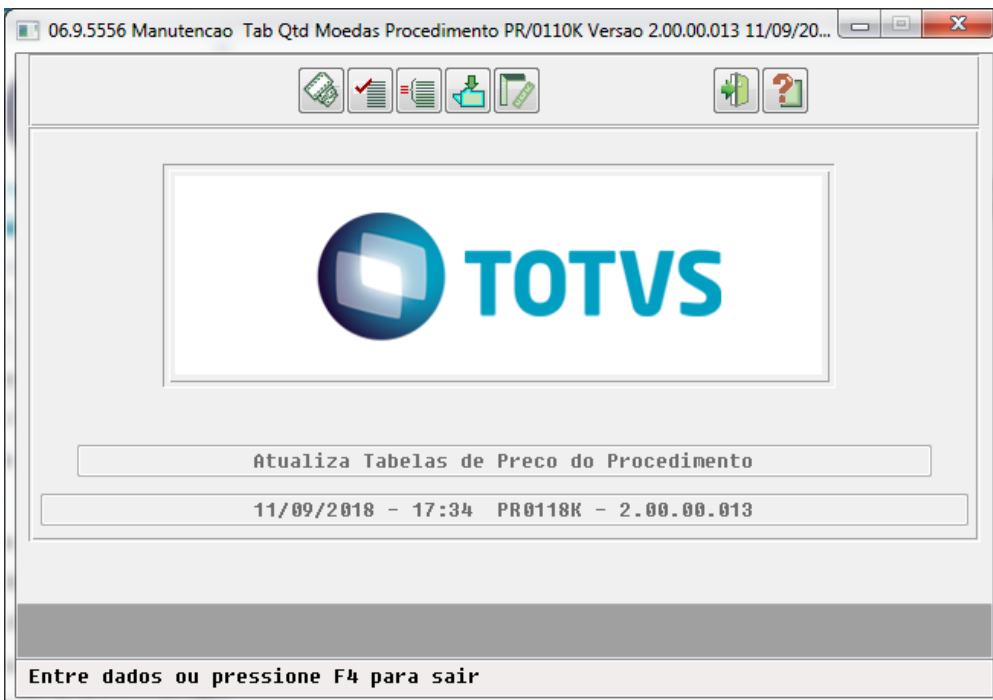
06.9.5556 Manutencao Tab Qtd Moedas Procedimento PR/0110K Versao 2.00.00.013 11/09/20...

TOTVS

Atualiza Tabelas de Preco do Procedimento

11/09/2018 - 17:34 PR0118K - 2.00.00.013

Entre dados ou pressione F4 para sair